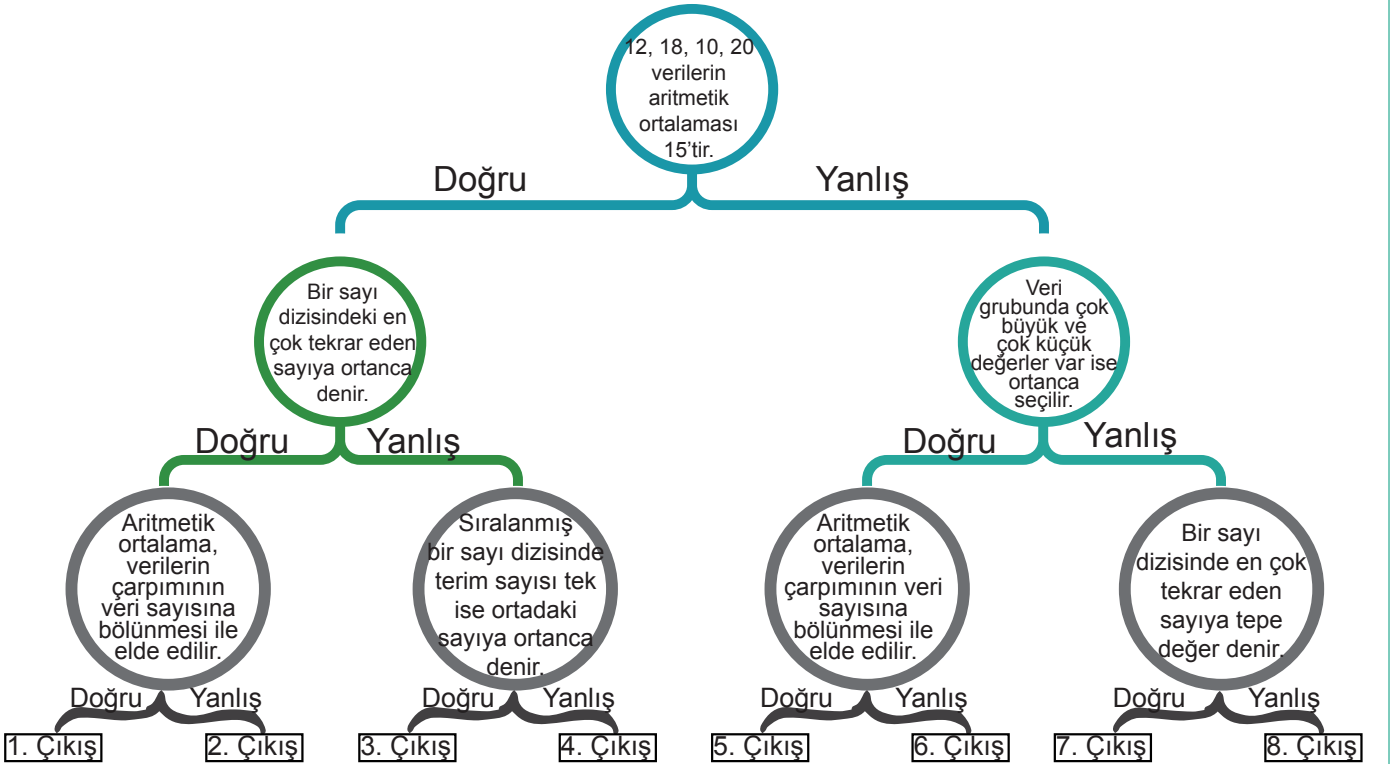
12, 18, 10, 20 verilerin aritmetik ortalaması 15'tir.

Doğru

Yanlış

Bir sayı dizisindeki en çok tekrar eden sayıya ortanca denir.

Veri grubunda çok büyük ve çok küçük değerler var ise ortanca seçilir.

Doğru

Yanlış

Doğru

Yanlış

Aritmetik ortalama, verilerin çarpımının veri sayısına bölünmesi ile elde edilir.

Sıralanmış bir sayı dizisinde terim sayısı tek ise ortadaki sayıya ortanca denir.

Aritmetik ortalama, verilerin çarpımının veri sayısına bölünmesi ile elde edilir.

Bir sayı dizisinde en çok tekrar eden sayıya tepe değer denir.

Doğru

Yanlış

Doğru

Yanlış

Doğru

Yanlış

Doğru

Yanlış

1. Çıkış

2. Çıkış

3. Çıkış

4. Çıkış

5. Çıkış

6. Çıkış

7. Çıkış

8. Çıkış